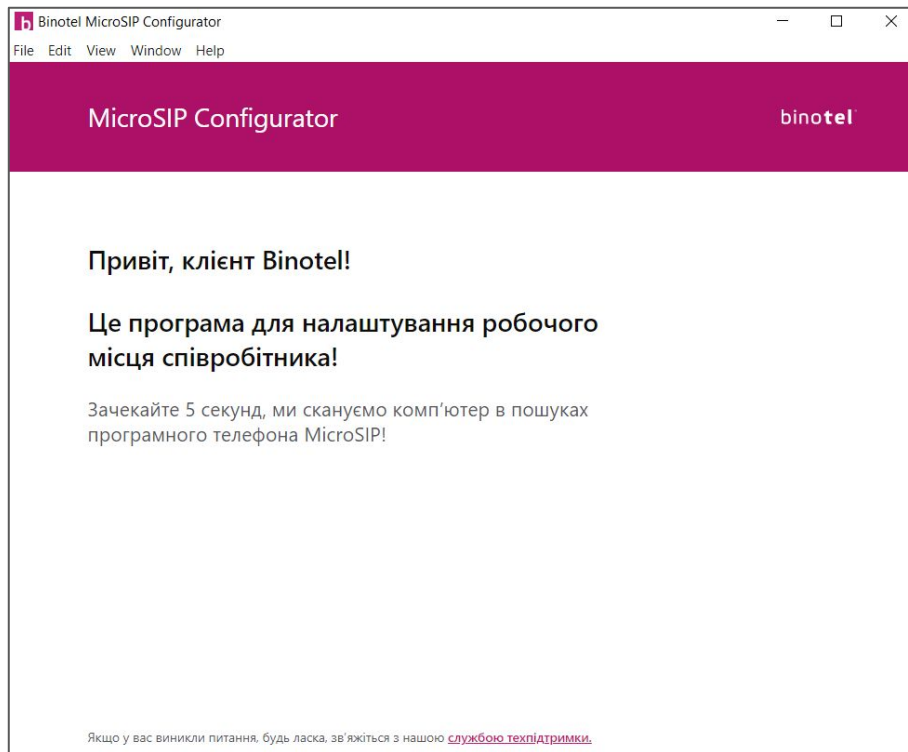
Binotel MicroSIP Configurator

File Edit View Window Help

MicroSIP Configurator

binotel

Привіт, клієнт Binotel!

Це програма для налаштування робочого місця співробітника!

Зачекайте 5 секунд, ми скануємо комп’ютер в пошуках програмного телефона MicroSIP!

Якщо у вас виникли питання, будь ласка, зв’яжіться з нашою службою техпідтримки.